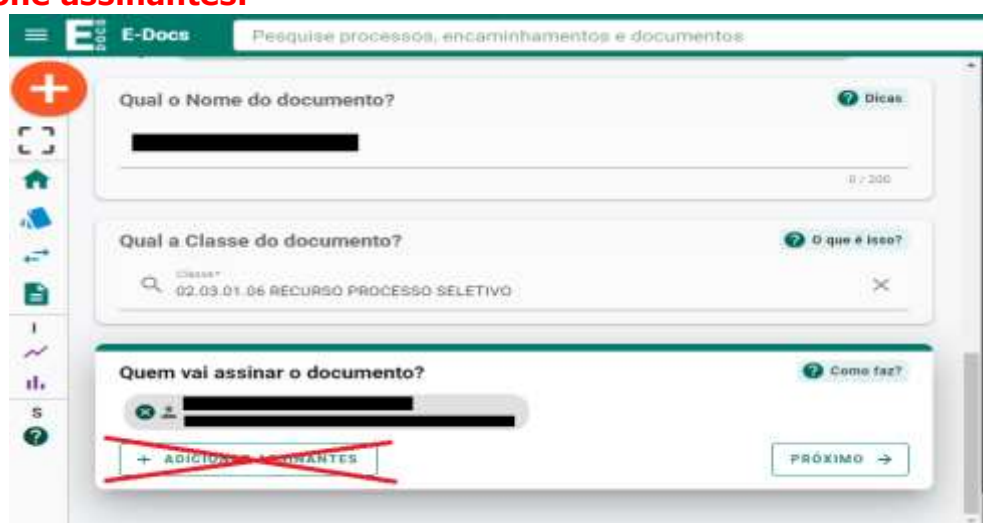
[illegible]one assinantes.

E-Docs

Pesquise processos, encaminhamentos e documentos

Qual o Nome do documento?

Dicas

0 / 200

Qual a Classe do documento?

O que é isso?

Classe*

02.03.01.06 RECURSO PROCESSO SELETIVO

Quem vai assinar o documento?

Como faz?

+ ADICIONAR ASSINANTES

PRÓXIMO →

I

S